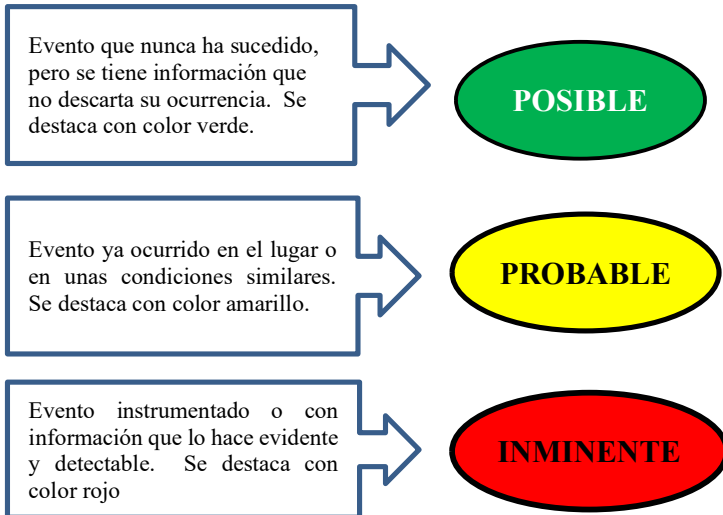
Evento que nunca ha sucedido, pero se tiene información que no descarta su ocurrencia. Se destaca con color verde.

POSIBLE

Evento ya ocurrido en el lugar o en unas condiciones similares. Se destaca con color amarillo.

PROBABLE

Evento instrumentado o con información que lo hace evidente y detectable. Se destaca con color rojo

INMINENTE